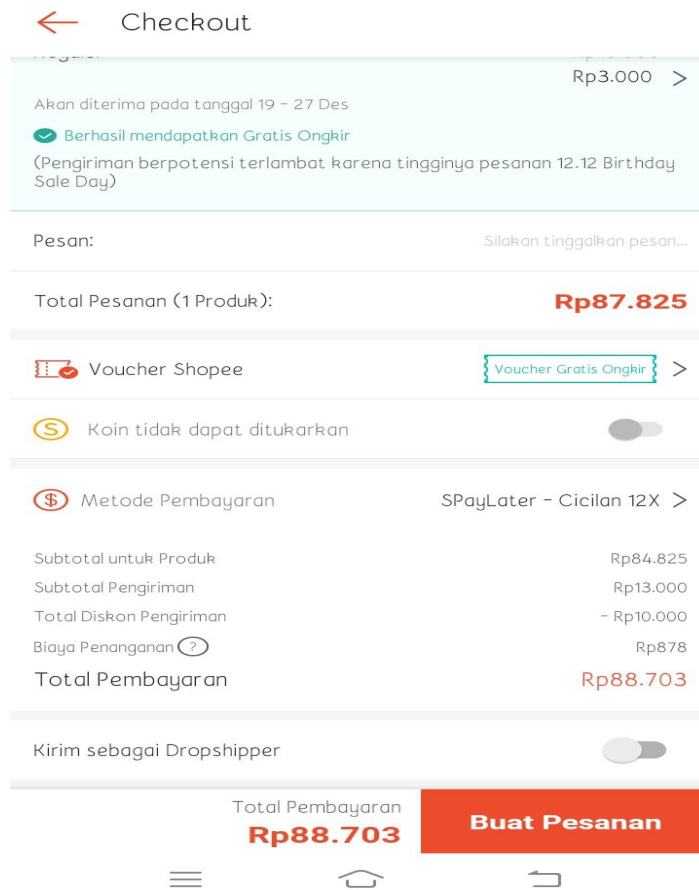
Checkout

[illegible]
Rp3.000 >

Akan diterima pada tanggal 19 - 27 Des

Berhasil mendapatkan Gratis Ongkir

(Pengiriman berpotensi terlambat karena tingginya pesanan 12.12 Birthday Sale Day)

Pesan: Silakan tinggalkan pesan...

Total Pesanan (1 Produk): Rp87.825

Voucher Shopee Voucher Gratis Ongkir >

Koin tidak dapat ditukarkan

Metode Pembayaran SPayLater - Cicilan 12X >

Subtotal untuk Produk Rp84.825
Subtotal Pengiriman Rp13.000
Total Diskon Pengiriman - Rp10.000
Biaya Penanganan ? Rp878
Total Pembayaran Rp88.703

Kirim sebagai Dropshipper

Total Pembayaran
Rp88.703
Buat Pesanan